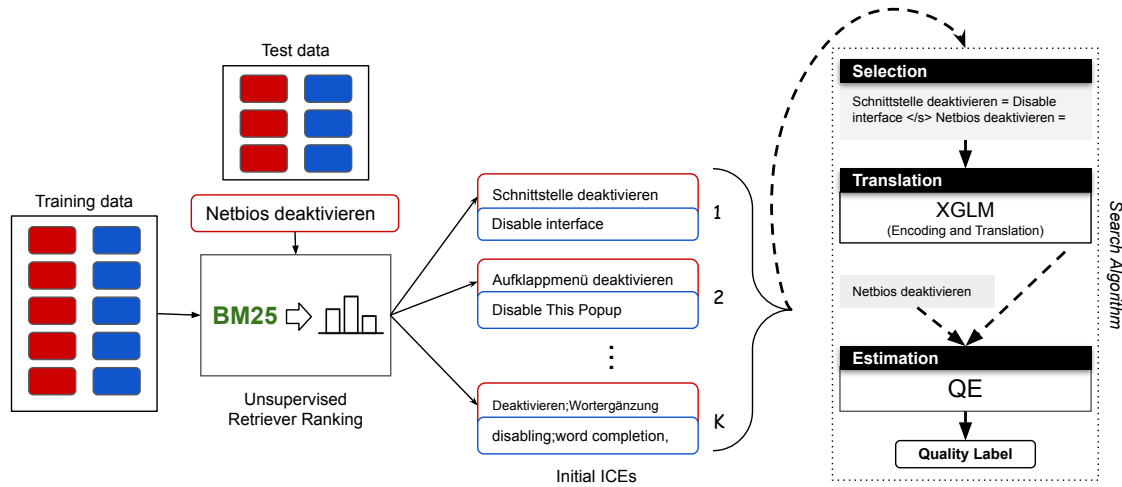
Test data

Training data

Netbios deaktivieren

BM25

Unsupervised Retriever Ranking

Schnittstelle deaktivieren

Disable interface

1

Aufklappmenü deaktivieren

Disable This Popup

2

⋮

Deaktivieren;Wortergänzung

disabling;word completion,

K

Initial ICEs

Selection

Schnittstelle deaktivieren = Disable interface </s> Netbios deaktivieren =

Translation

XGLM

(Encoding and Translation)

Netbios deaktivieren

Estimation

QE

Quality Label

Search Algorithm